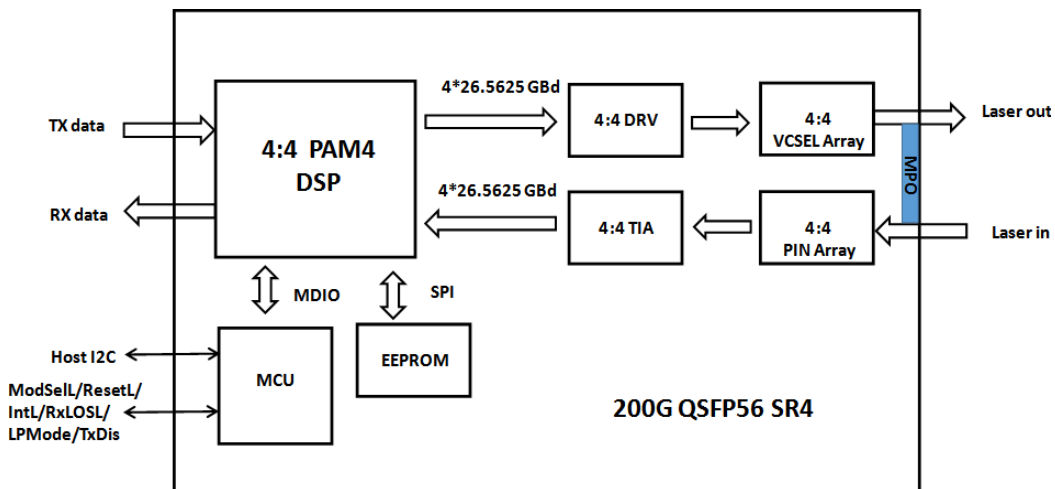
TX data

RX data

4:4 PAM4 DSP

4*26.5625 GBd

4:4 DRV

4:4 VCSEL Array

Laser out

MPO

4*26.5625 GBd

4:4 TIA

4:4 PIN Array

Laser in

MDIO

SPI

Host I2C

ModSelL/ResetL/ IntL/RxLOSL/ LPMode/TxDis

MCU

EEPROM

200G QSFP56 SR4